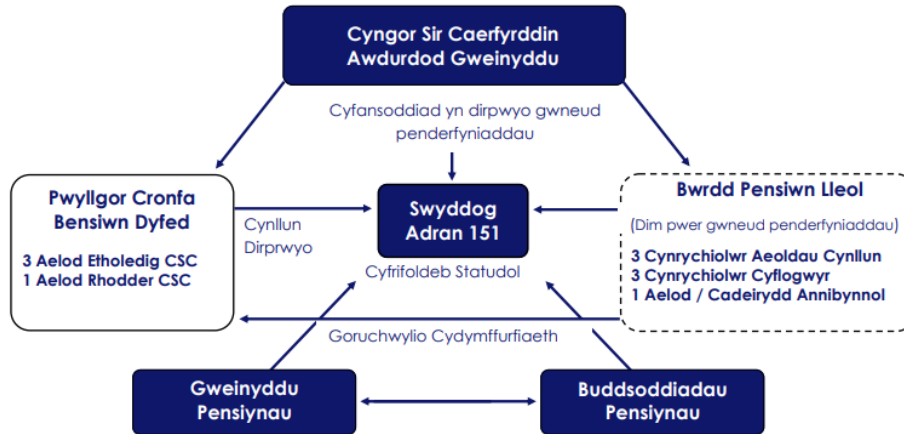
Cyngor Sir Caerfyrddin
Awdurdod Gweinyddu

Cyfansoddiad yn dirpwyo gwneud penderfyniaddau

Pwyllgor Cronfa Bensiwn Dyfed

3 Aelod Etholedig CSC
1 Aelod Rhodder CSC

Cynllun Dirprwyo

Swyddog Adran 151

Cyfrifoldeb Statudol

Bwrdd Pensiwn Lleol

(Dim pwer gwneud penderfyniaddau)

3 Cynrychiolwr Aeoldau Cynllun
3 Cynrychiolwr Cyflogwyr
1 Aelod / Cadeirydd Annibynnol

Goruchwylio Cydymffurfiaeth

Gweinyddu Pensiynau

Buddsoddiadau Pensiynau